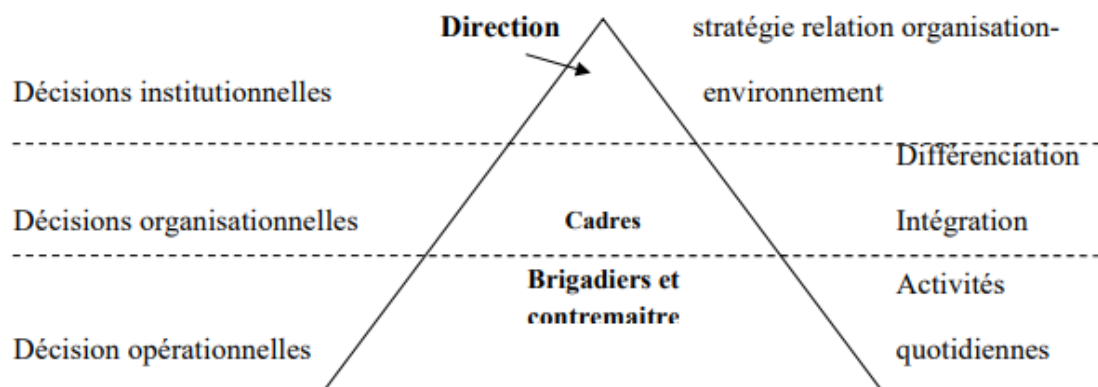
Direction

stratégie relation organisation-environnement

Décisions institutionnelles

Différenciation

Décisions organisationnelles

Cadres

Intégration

Brigadiers et contremaitre

Activités quotidiennes

Décision opérationnelles